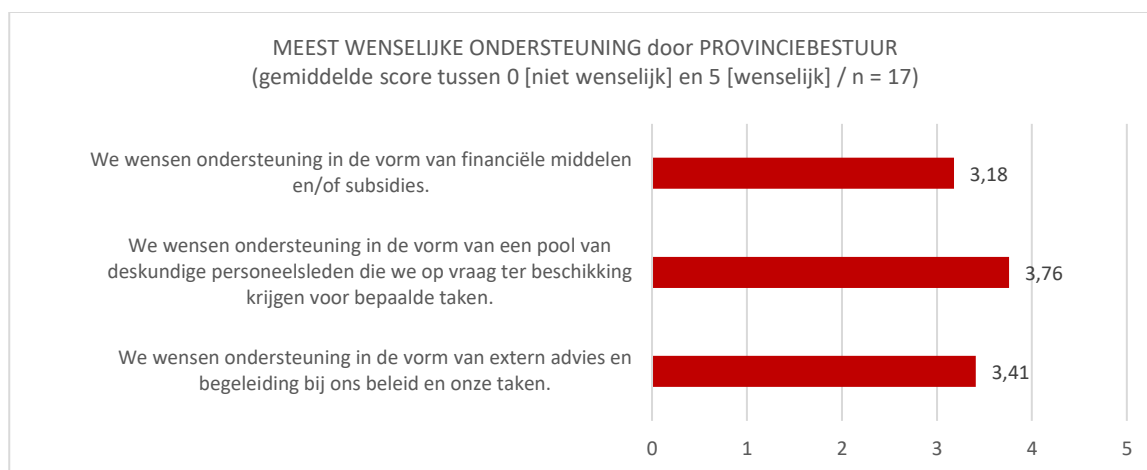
MEEST WENSELIJKE ONDERSTEUNING door PROVINCIEBESTUUR
(gemiddelde score tussen 0 [niet wenselijk] en 5 [wenselijk] / n = 17)

We wensen ondersteuning in de vorm van financiële middelen en/of subsidies.

3,18

We wensen ondersteuning in de vorm van een pool van deskundige personeelsleden die we op vraag ter beschikking krijgen voor bepaalde taken.

3,76

We wensen ondersteuning in de vorm van extern advies en begeleiding bij ons beleid en onze taken.

3,41

0 1 2 3 4 5